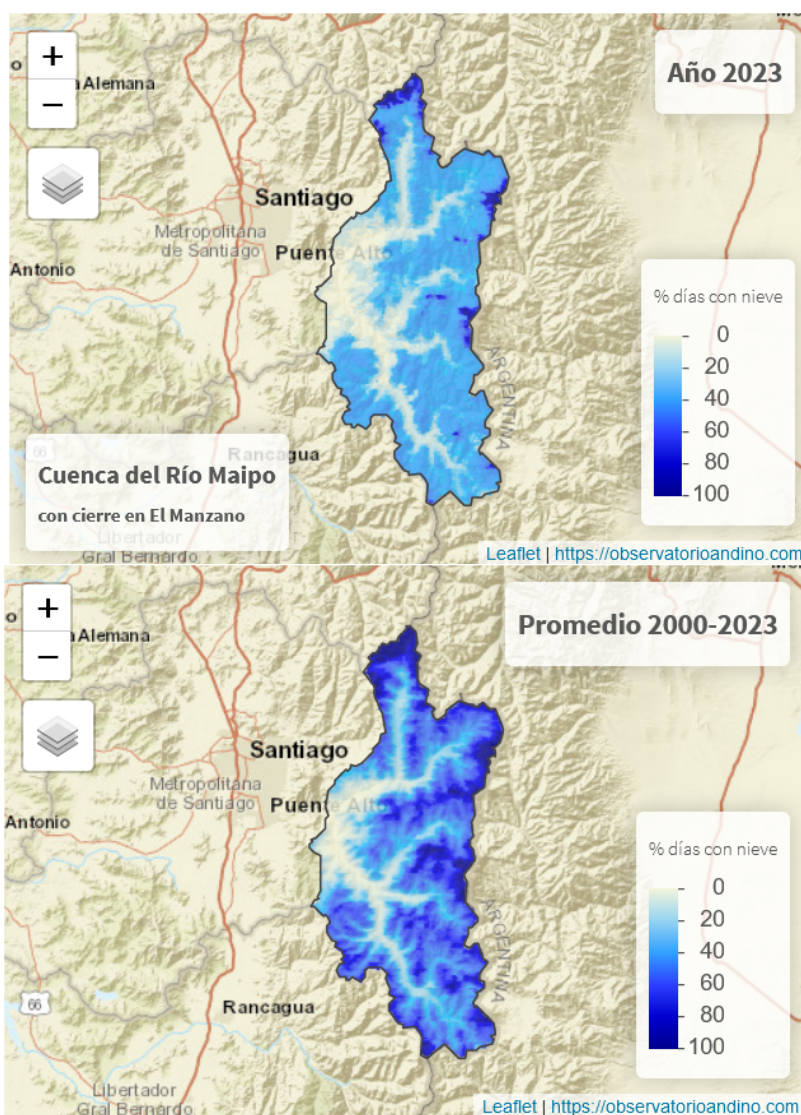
+
−
Año 2023
Alemana
Santiago
Metropolitana de Santiago
Puente Alto
Antonio
% días con nieve
0
20
40
60
80
100
ARGENTINA
66
Rancagua
Cuenca del Río Maipo
con cierre en El Manzano
Libertador
Gral Bernardo
Leaflet | https://observatorioandino.com

+
−
Promedio 2000-2023
Alemana
Santiago
Metropolitana de Santiago
Puente Alto
Antonio
% días con nieve
0
20
40
60
80
100
ARGENTINA
66
Rancagua
Libertador
Gral Bernardo
Leaflet | https://observatorioandino.com